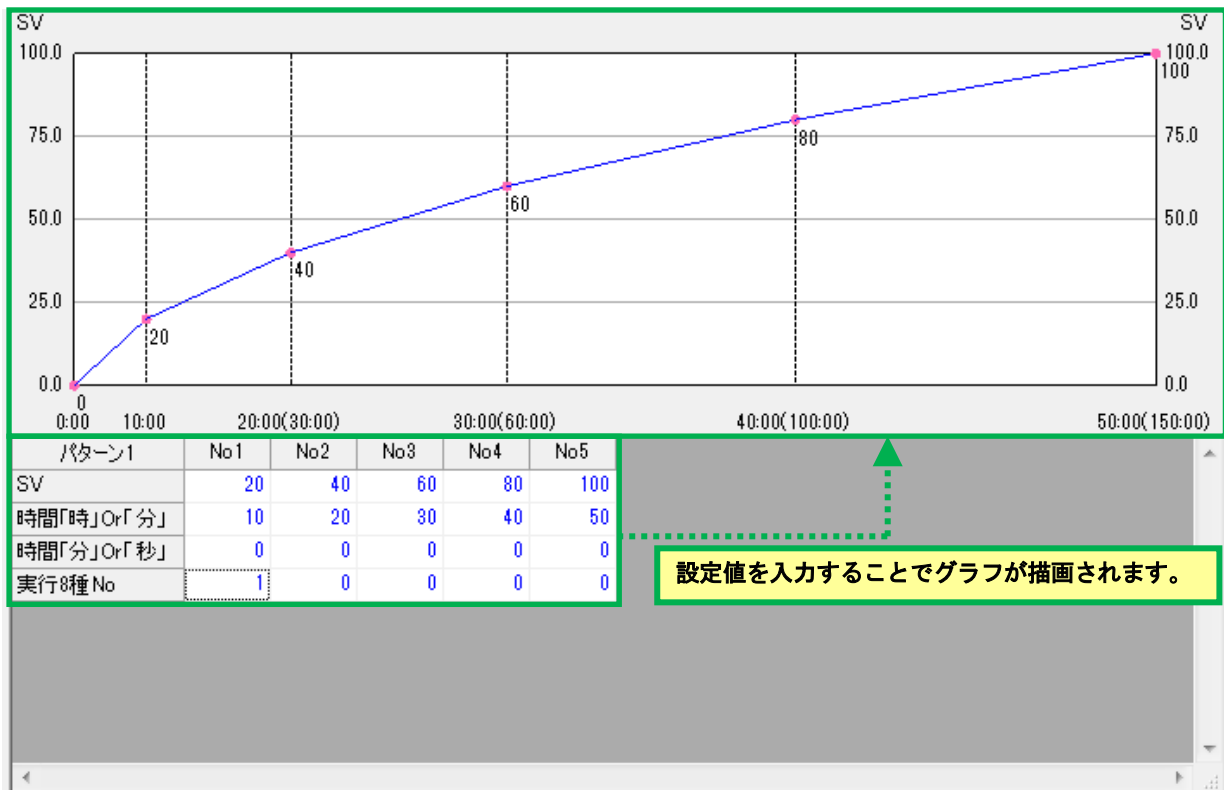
SV
SV
100.0
75.0
50.0
25.0
0.0
100.0
100
75.0
50.0
25.0
0.0
80
60
40
20
0
0:00
10:00
20:00(30:00)
30:00(60:00)
40:00(100:00)
50:00(150:00)

| パターン1 | No1 | No2 | No3 | No4 | No5 |
|---|---|---|---|---|---|
| SV | 20 | 40 | 60 | 80 | 100 |
| 時間「時」Or「分」 | 10 | 20 | 30 | 40 | 50 |
| 時間「分」Or「秒」 | 0 | 0 | 0 | 0 | 0 |
| 実行8種No | 1 | 0 | 0 | 0 | 0 |

設定値を入力することでグラフが描画されます。